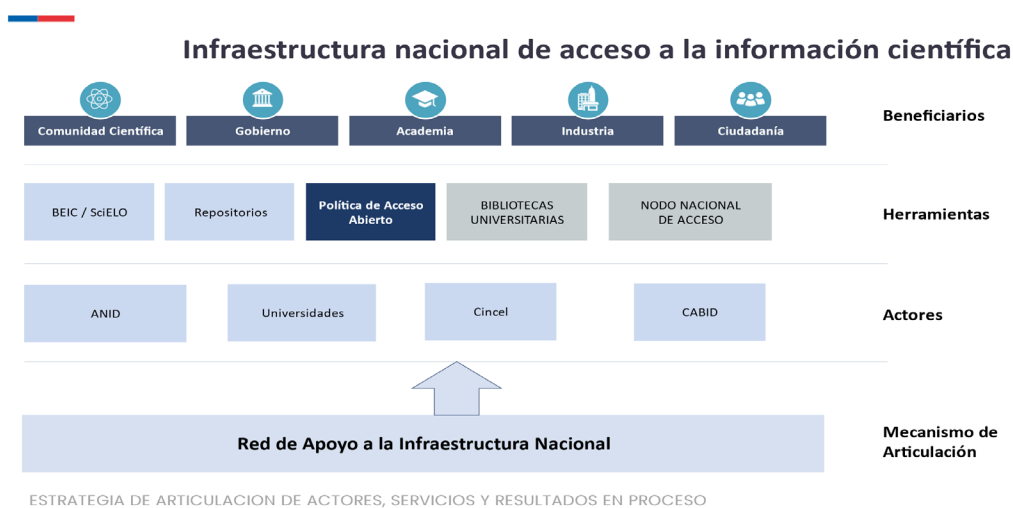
Infraestructura nacional de acceso a la información científica

Comunidad Científica
Gobierno
Academia
Industria
Ciudadanía

Beneficiarios

BEIC / SciELO
Repositorios
Política de Acceso Abierto
BIBLIOTECAS UNIVERSITARIAS
NODO NACIONAL DE ACCESO

Herramientas

ANID
Universidades
Cincel
CABID

Actores

Red de Apoyo a la Infraestructura Nacional

Mecanismo de Articulación

ESTRATEGIA DE ARTICULACION DE ACTORES, SERVICIOS Y RESULTADOS EN PROCESO